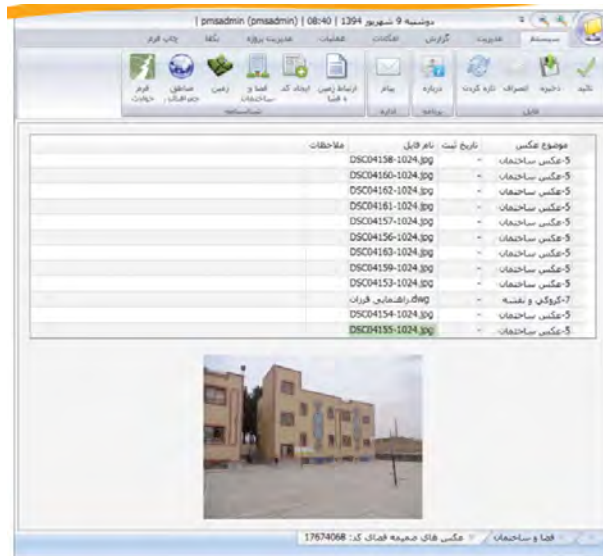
دوشنبه 9 شهریور 1394 | 08:40 | (pmsadmin (pmsadmin

سیستم مدیریت گزارش امکانات عملیات مدیریت پروژه بگفا چاپ فرم

تائید ذخیره انصراف تازه کردن درباره پیام ارتباط زمین با فضا ایجاد کد فضا و ساختمان زمین مناطق جغرافیائی فرم حیاتی

فایل برنامه اداره شناسنامه

| موضوع عکس | تاریخ ثبت | نام فایل | ملاحظات |
|---|---|---|---|
| 5-عکس ساختمان | - | DSC04158-1024.jpg | |
| 5-عکس ساختمان | - | DSC04160-1024.jpg | |
| 5-عکس ساختمان | - | DSC04162-1024.jpg | |
| 5-عکس ساختمان | - | DSC04161-1024.jpg | |
| 5-عکس ساختمان | - | DSC04157-1024.jpg | |
| 5-عکس ساختمان | - | DSC04156-1024.jpg | |
| 5-عکس ساختمان | - | DSC04163-1024.jpg | |
| 5-عکس ساختمان | - | DSC04159-1024.jpg | |
| 5-عکس ساختمان | - | DSC04153-1024.jpg | |
| 7-کروکي و نقشه | - | راهنمایی قرات.dwg | |
| 5-عکس ساختمان | - | DSC04154-1024.jpg | |
| 5-عکس ساختمان | - | DSC04155-1024.jpg | |

فضا و ساختمان / عکس های ضمیمه فضای کد: 17674068